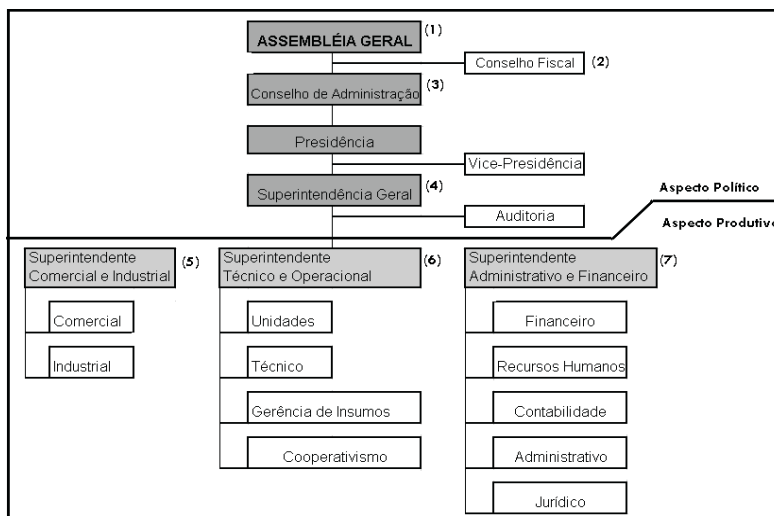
ASSEMBLÉIA GERAL (1)

Conselho Fiscal (2)

Conselho de Administração (3)

Presidência

Vice-Presidência

Superintendência Geral (4)

Auditoria

Aspecto Político

Aspecto Produtivo

Superintendente Comercial e Industrial (5)

Comercial

Industrial

Superintendente Técnico e Operacional (6)

Unidades

Técnico

Gerência de Insumos

Cooperativismo

Superintendente Administrativo e Financeiro (7)

Financeiro

Recursos Humanos

Contabilidade

Administrativo

Jurídico